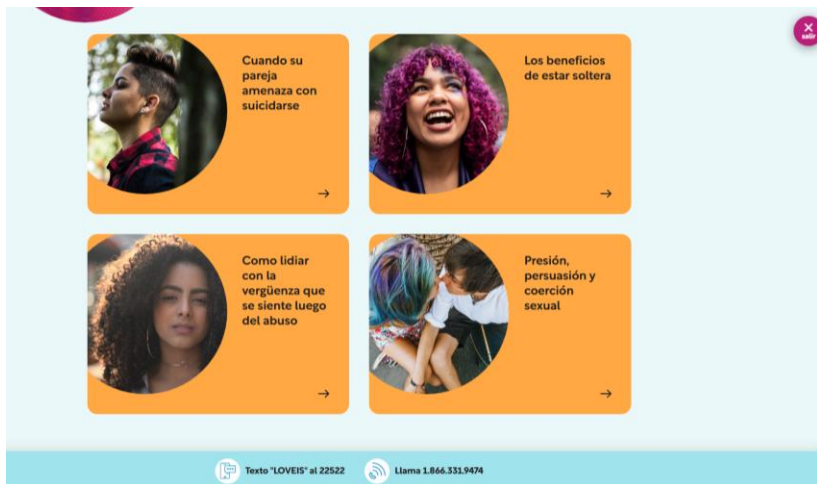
salir

Cuando su pareja amenaza con suicidarse

→

Los beneficios de estar soltera

→

Como lidiar con la vergüenza que se siente luego del abuso

→

Presión, persuasión y coerción sexual

→

Texto "LOVEIS" al 22522

Llama 1.866.331.9474